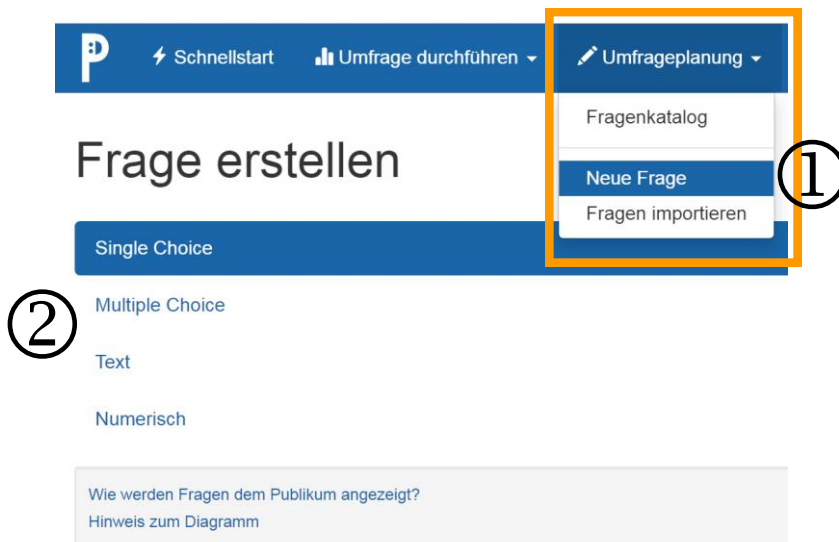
P Schnellstart Umfrage durchführen Umfrageplanung

Fragenkatalog

Neue Frage

Fragen importieren

①

Frage erstellen

Single Choice

②

Multiple Choice

Text

Numerisch

Wie werden Fragen dem Publikum angezeigt?

Hinweis zum Diagramm